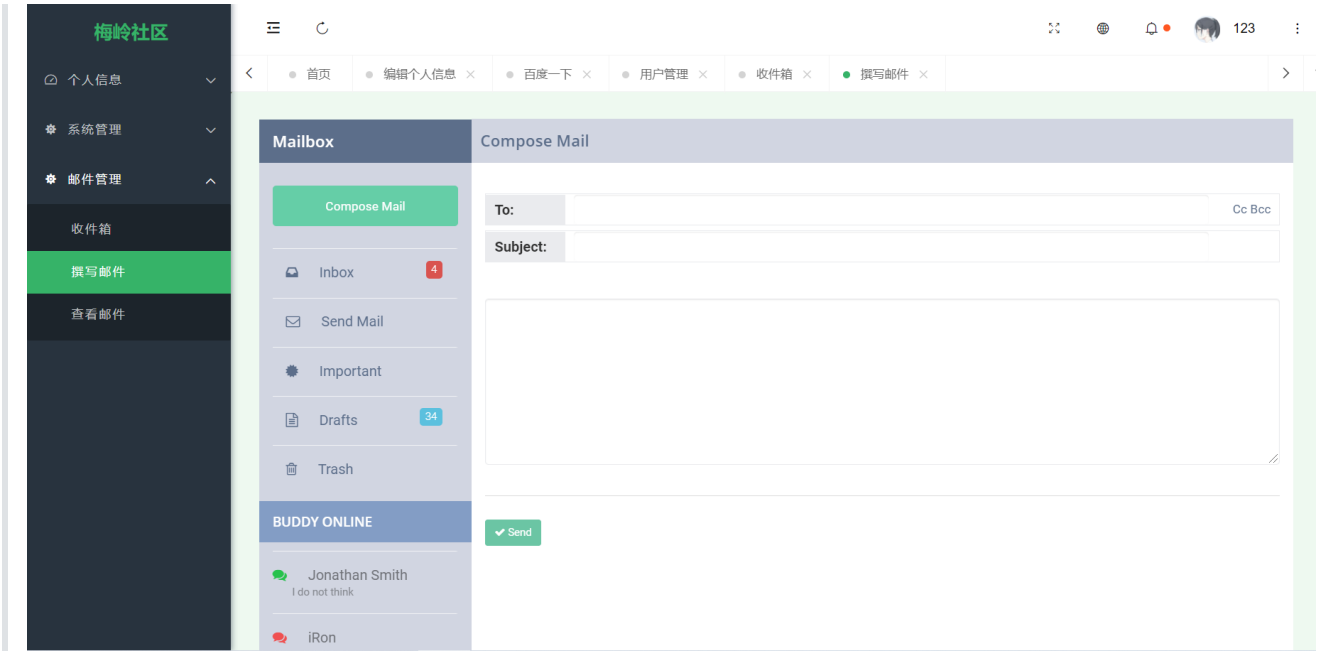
梅岭社区

个人信息
系统管理
邮件管理
收件箱
撰写邮件
查看邮件

123

首页
编辑个人信息 ×
百度一下 ×
用户管理 ×
收件箱 ×
撰写邮件 ×

Mailbox

Compose Mail

Inbox 4
Send Mail
Important
Drafts 34
Trash

BUDDY ONLINE

Jonathan Smith
I do not think

iRon

Compose Mail

To:
Cc Bcc
Subject:

Send